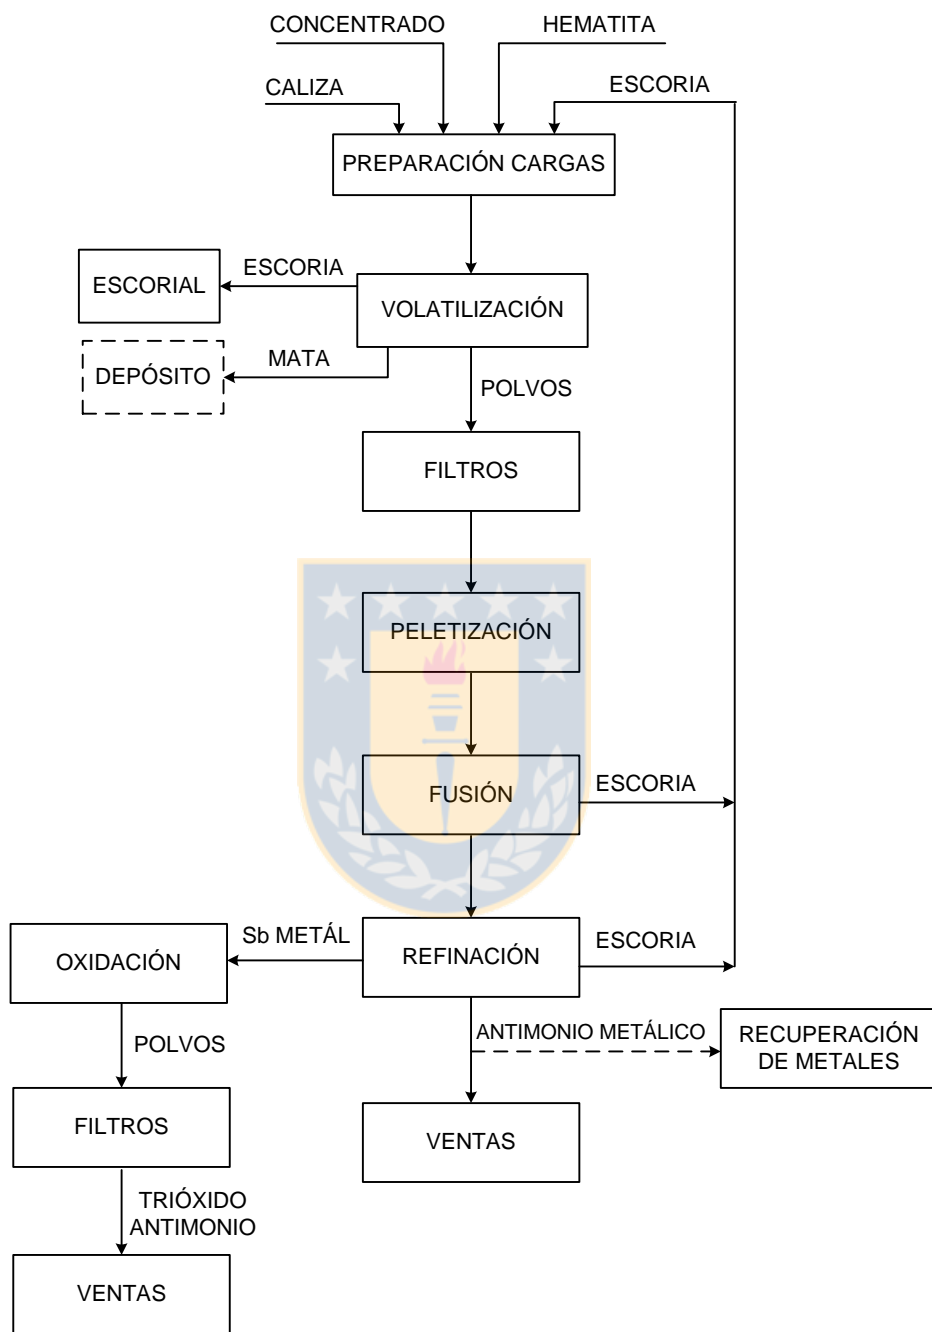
CONCENTRADO
HEMATITA
CALIZA
ESCORIA
PREPARACIÓN CARGAS
ESCORIAL
ESCORIA
VOLATILIZACIÓN
DEPÓSITO
MATA
POLVOS
FILTROS
PELETIZACIÓN
FUSIÓN
ESCORIA
OXIDACIÓN
Sb METÁL
REFINACIÓN
ESCORIA
ANTIMONIO METÁLICO
RECUPERACIÓN DE METALES
POLVOS
FILTROS
VENTAS
TRIÓXIDO ANTIMONIO
VENTAS